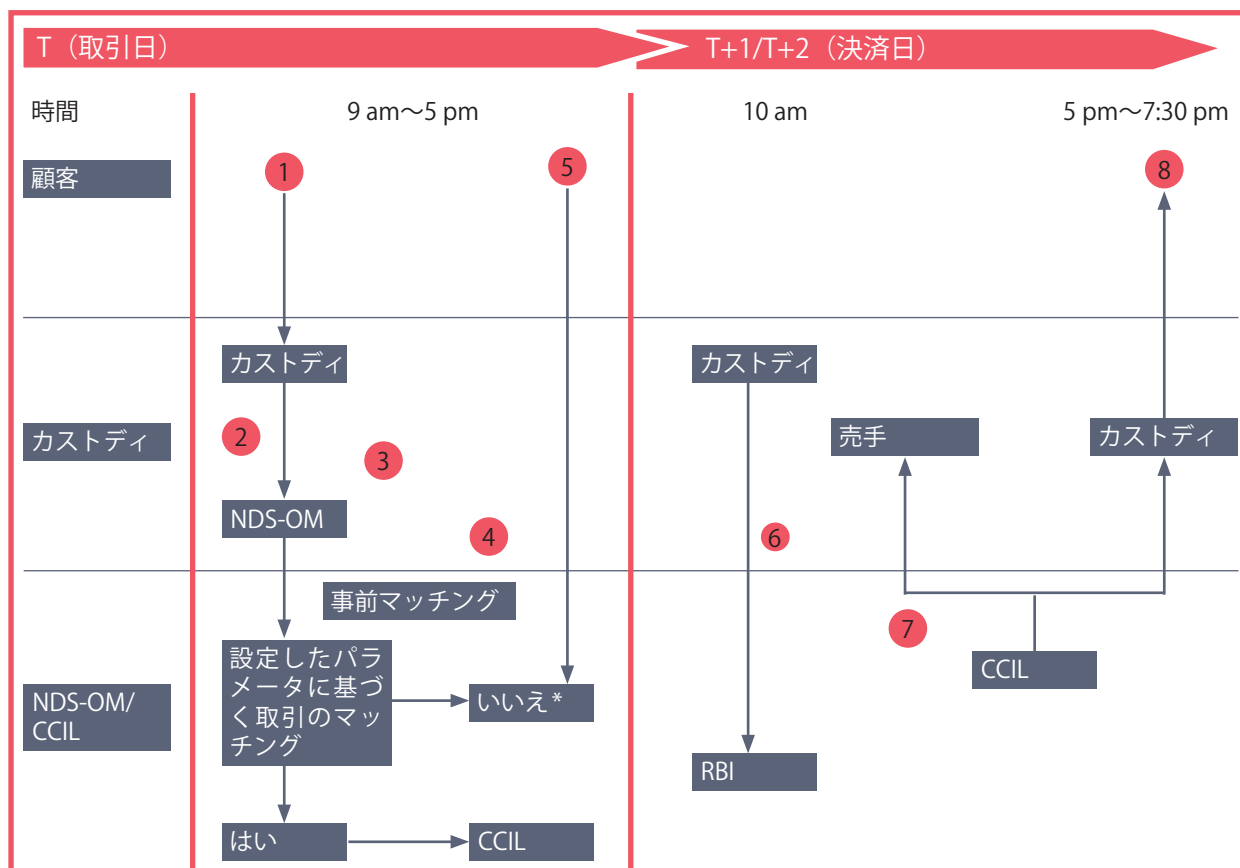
T（取引日）

T+1/T+2（決済日）

時間

9 am〜5 pm

10 am

5 pm〜7:30 pm

顧客

1

5

8

カストディ

カストディ

カストディ

2

3

売手

カストディ

NDS-OM

4

6

事前マッチング

7

設定したパラメータに基づく取引のマッチング

いいえ*

CCIL

NDS-OM/ CCIL

RBI

はい

CCIL